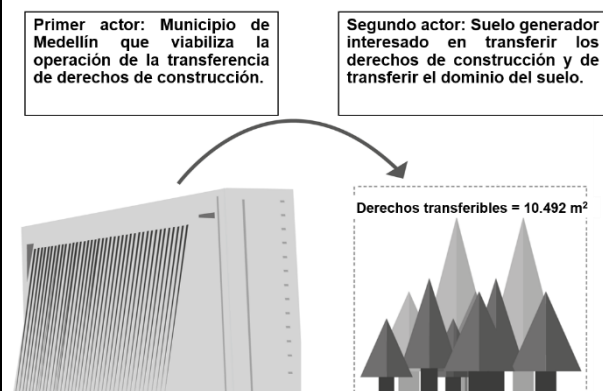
Primer actor: Municipio de Medellín que viabiliza la operación de la transferencia de derechos de construcción.

Segundo actor: Suelo generador interesado en transferir los derechos de construcción y de transferir el dominio del suelo.

Derechos transferibles = 10.492 m$^2$